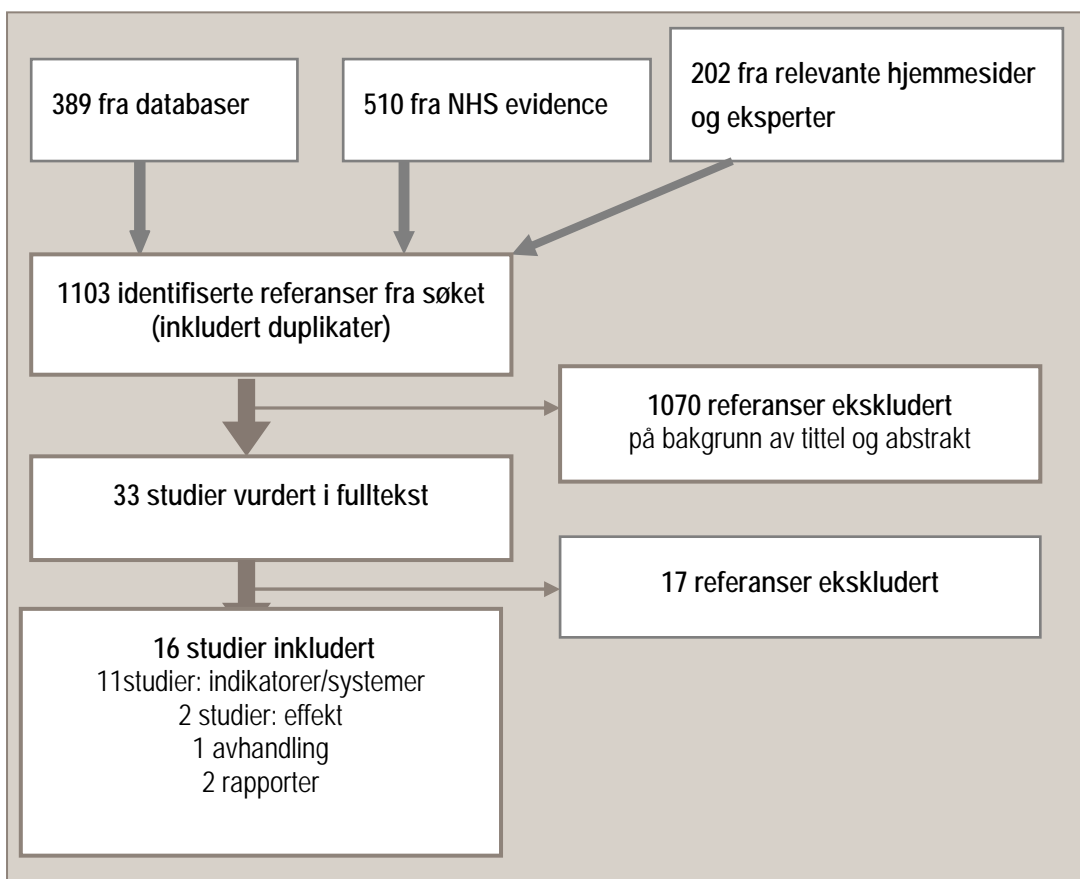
389 fra databaser

510 fra NHS evidence

202 fra relevante hjemmesider og eksperter

1103 identifiserte referanser fra søket (inkludert duplikater)

1070 referanser ekskludert
på bakgrunn av tittel og abstrakt

33 studier vurdert i fulltekst

17 referanser ekskludert

16 studier inkludert
11studier: indikatorer/systemer
2 studier: effekt
1 avhandling
2 rapporter